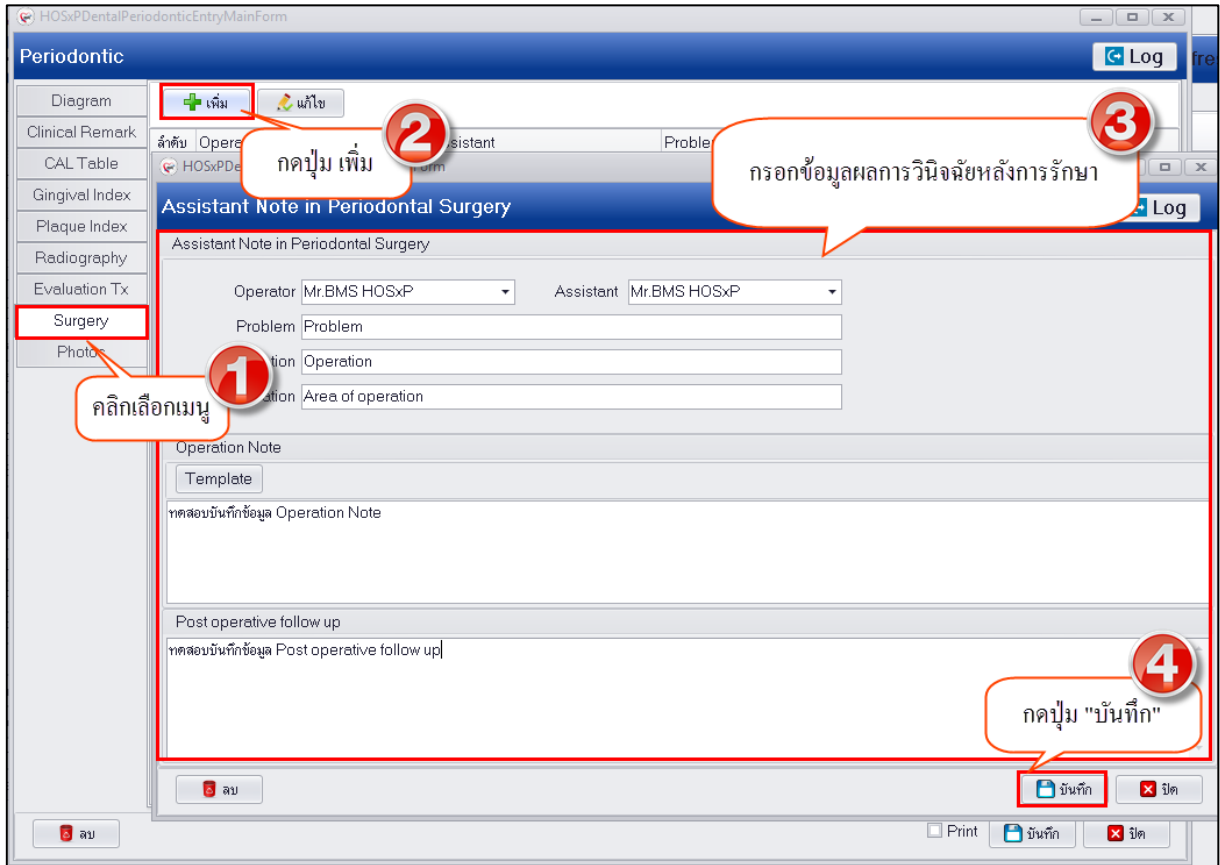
HOSxPDentalPeriodonticEntryMainForm

Periodontic

Log

fre

Diagram
Clinical Remark
CAL Table
Gingival Index
Plaque Index
Radiography
Evaluation Tx
Surgery
Photos

เพิ่ม

แก้ไข

ลำดับ Opera

ssistant

Proble

HOSxPDe

Form

กดปุ่ม เพิ่ม

2

3

กรอกข้อมูลผลการวินิจฉัยหลังการรักษา

Assistant Note in Periodontal Surgery

Log

Assistant Note in Periodontal Surgery

Operator Mr.BMS HOSxP

Assistant Mr.BMS HOSxP

Problem Problem

tion Operation

ation Area of operation

1

คลิกเลือกเมนู

Operation Note

Template

ทดสอบบันทึกข้อมูล Operation Note

Post operative follow up

ทดสอบบันทึกข้อมูล Post operative follow up

4

กดปุ่ม "บันทึก"

ลบ

บันทึก

ปิด

ลบ

Print

บันทึก

ปิด